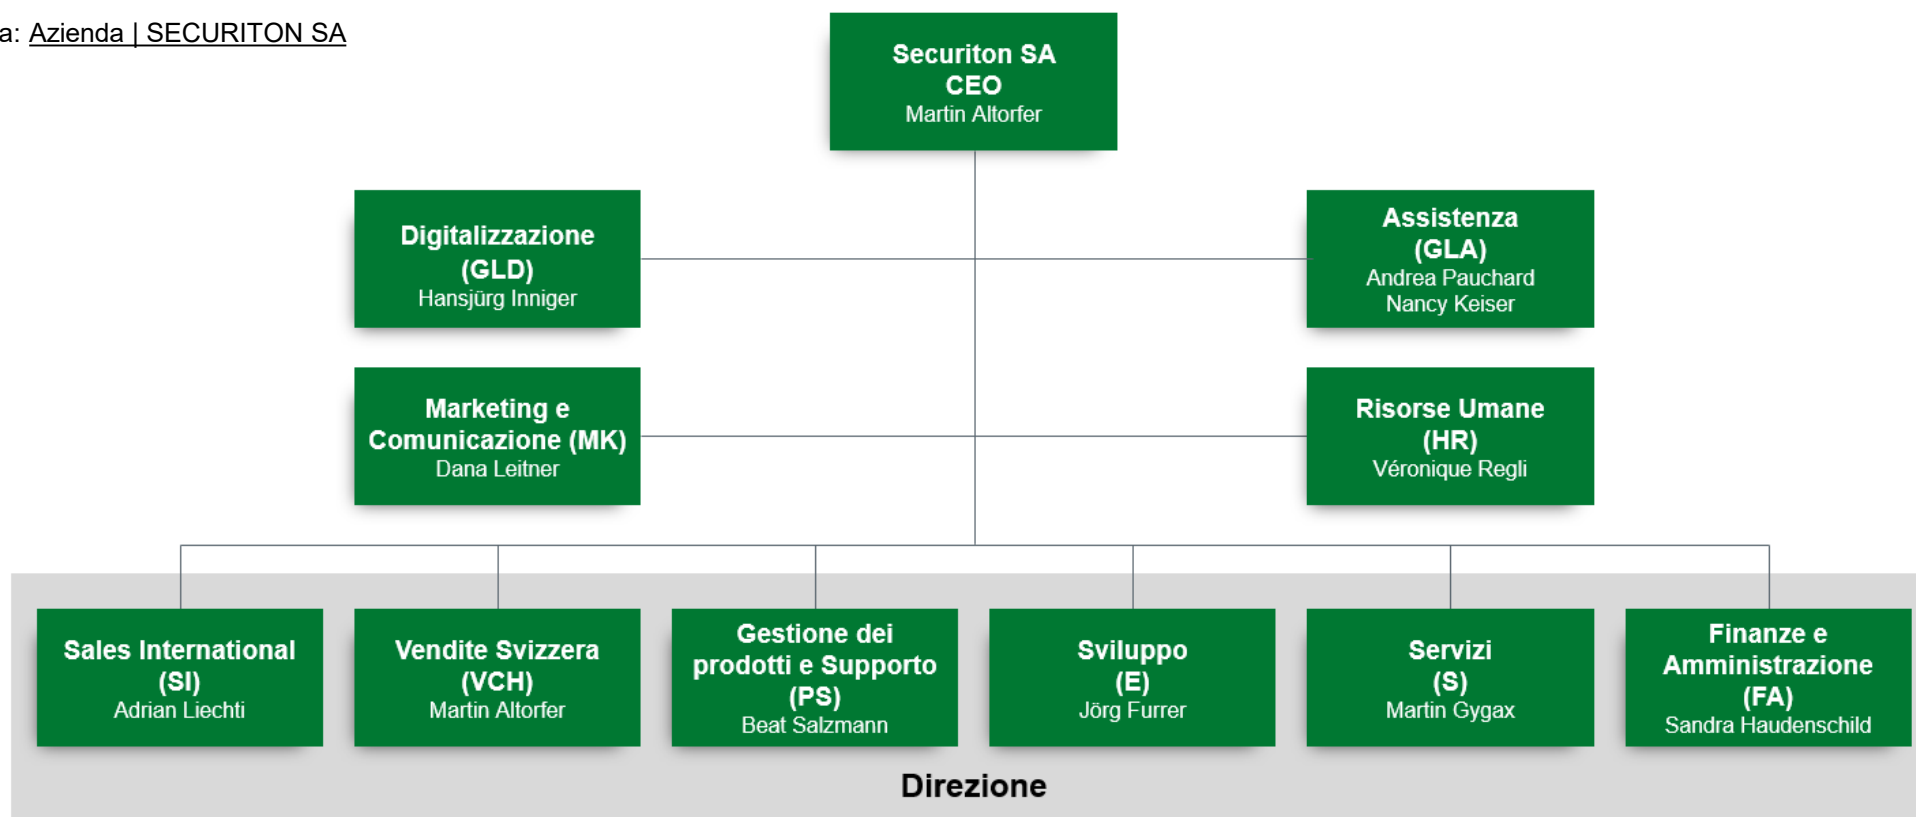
a: Azienda | SECURITON SA

Securiton SA
CEO
Martin Altorfer

Digitalizzazione
(GLD)
Hansjürg Inniger

Assistenza
(GLA)
Andrea Pauchard
Nancy Keiser

Marketing e
Comunicazione (MK)
Dana Leitner

Risorse Umane
(HR)
Véronique Regli

Sales International
(SI)
Adrian Liechti

Vendite Svizzera
(VCH)
Martin Altorfer

Gestione dei
prodotti e Supporto
(PS)
Beat Salzmann

Sviluppo
(E)
Jörg Furrer

Servizi
(S)
Martin Gygax

Finanze e
Amministrazione
(FA)
Sandra Haudenschild

Direzione